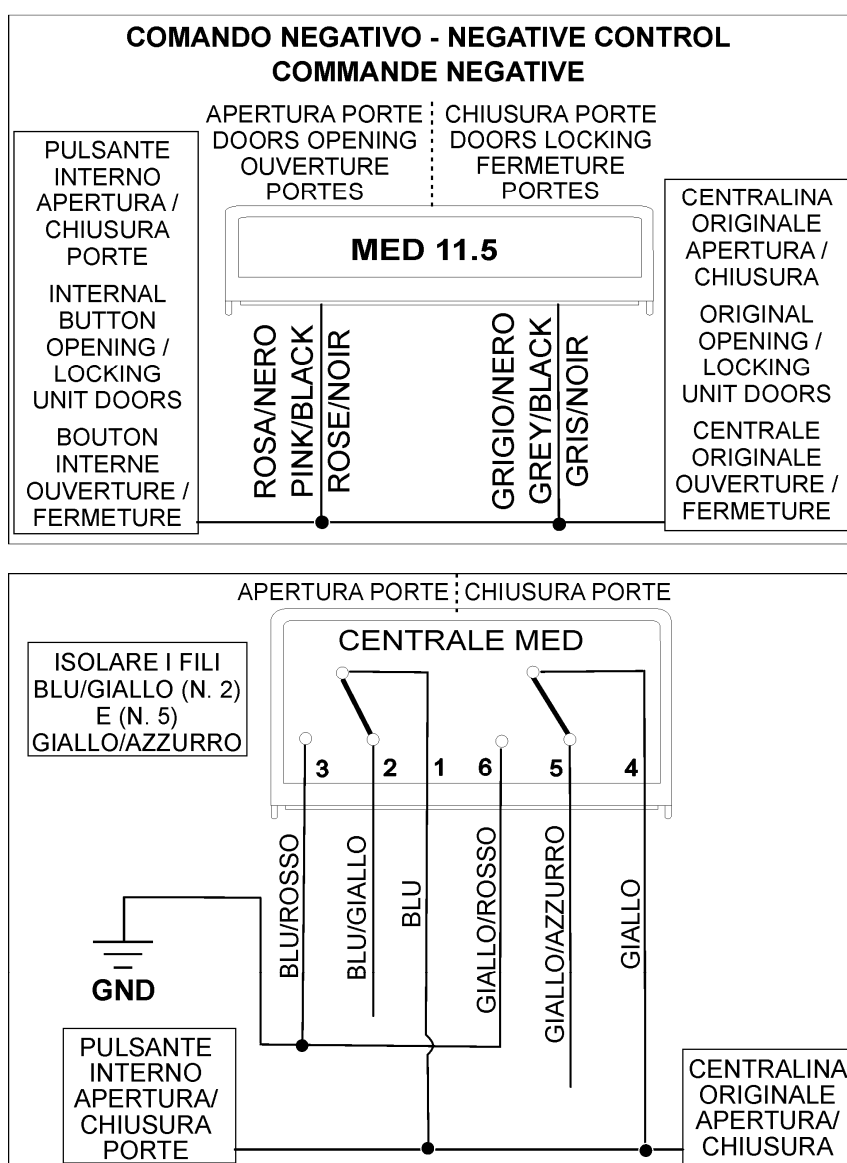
COMANDO NEGATIVO - NEGATIVE CONTROL
COMMANDE NEGATIVE

APERTURA PORTE
DOORS OPENING
OUVERTURE
PORTES

CHIUSURA PORTE
DOORS LOCKING
FERMETURE
PORTES

PULSANTE
INTERNO
APERTURA /
CHIUSURA
PORTE
INTERNAL
BUTTON
OPENING /
LOCKING
UNIT DOORS
BOUTON
INTERNE
OUVERTURE /
FERMETURE

MED 11.5

ROSA/NERO
PINK/BLACK
ROSE/NOIR

GRIGIO/NERO
GREY/BLACK
GRIS/NOIR

CENTRALINA
ORIGINALE
APERTURA /
CHIUSURA
ORIGINAL
OPENING /
LOCKING
UNIT DOORS
CENTRALE
ORIGINALE
OUVERTURE /
FERMETURE

APERTURA PORTE
CHIUSURA PORTE

CENTRALE MED

ISOLARE I FILI
BLU/GIALLO (N. 2)
E (N. 5)
GIALLO/AZZURRO

3 2 1 6 5 4

BLU/ROSSO
BLU/GIALLO
BLU
GIALLO/ROSSO
GIALLO/AZZURRO
GIALLO

GND

PULSANTE
INTERNO
APERTURA/
CHIUSURA
PORTE

CENTRALINA
ORIGINALE
APERTURA/
CHIUSURA